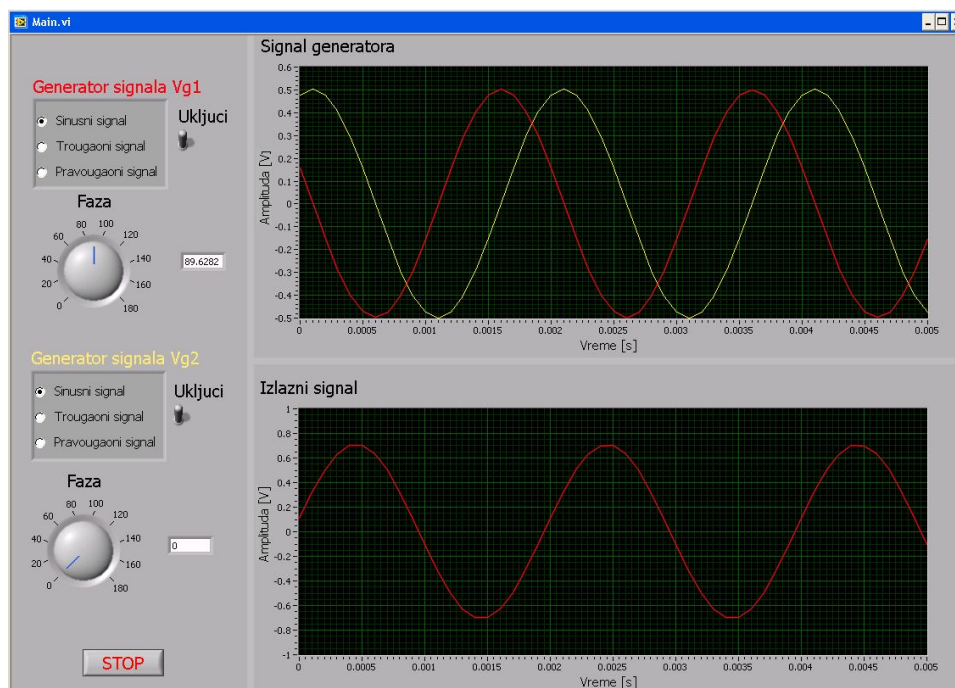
Main.vi

Generator signala Vg1

Sinusni signal

Trougaoni signal

Pravougaoni signal

Ukljuci

Faza

0 20 40 60 80 100 120 140 160 180

89.6282

Generator signala Vg2

Sinusni signal

Trougaoni signal

Pravougaoni signal

Ukljuci

Faza

0 20 40 60 80 100 120 140 160 180

0

STOP

Signal generatora

Amplituda [V]

0.6 0.5 0.4 0.3 0.2 0.1 0 -0.1 -0.2 -0.3 -0.4 -0.5

0 0.0005 0.001 0.0015 0.002 0.0025 0.003 0.0035 0.004 0.0045 0.005

Vreme [s]

Izlazni signal

Amplituda [V]

1 0.8 0.6 0.4 0.2 0 -0.2 -0.4 -0.6 -0.8 -1

0 0.0005 0.001 0.0015 0.002 0.0025 0.003 0.0035 0.004 0.0045 0.005

Vreme [s]